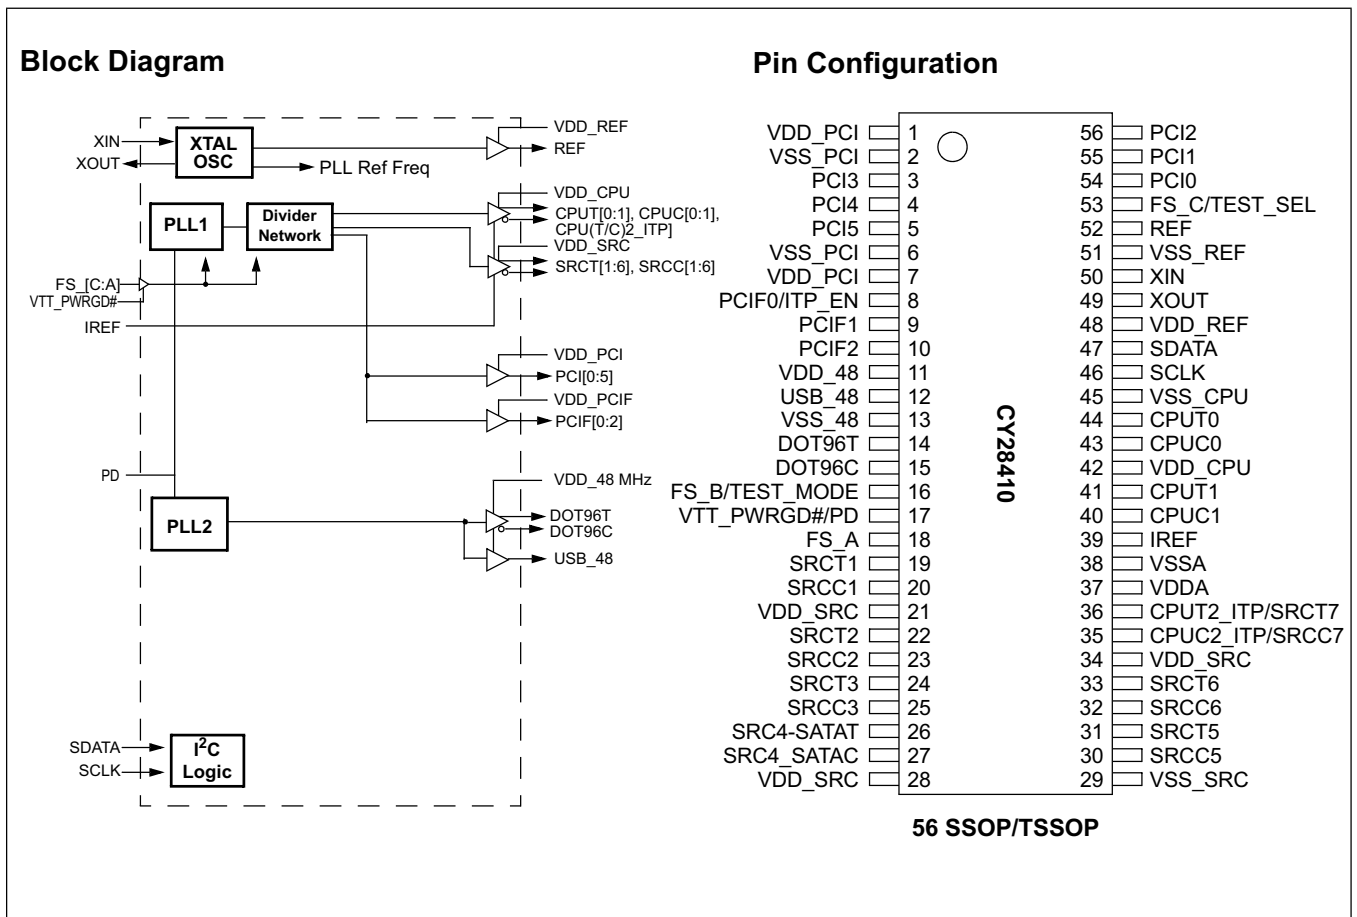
Block Diagram

XIN
XOUT
XTAL OSC
PLL Ref Freq
VDD_REF
REF
VDD_CPU
CPUT[0:1], CPUC[0:1], CPU(T/C)2_ITP]
PLL1
Divider Network
VDD_SRC
SRCT[1:6], SRCC[1:6]
FS_[C:A]
VTT_PWRGD#
IREF
VDD_PCI
PCI[0:5]
VDD_PCIF
PCIF[0:2]
PD
VDD_48 MHz
PLL2
DOT96T
DOT96C
USB_48
SDATA
SCLK
$I^2C$ Logic

Pin Configuration

| | | | |
|---|---|---|---|
| VDD_PCI | 1 | 56 | PCI2 |
| VSS_PCI | 2 | 55 | PCI1 |
| PCI3 | 3 | 54 | PCI0 |
| PCI4 | 4 | 53 | FS_C/TEST_SEL |
| PCI5 | 5 | 52 | REF |
| VSS_PCI | 6 | 51 | VSS_REF |
| VDD_PCI | 7 | 50 | XIN |
| PCIF0/ITP_EN | 8 | 49 | XOUT |
| PCIF1 | 9 | 48 | VDD_REF |
| PCIF2 | 10 | 47 | SDATA |
| VDD_48 | 11 | 46 | SCLK |
| USB_48 | 12 | 45 | VSS_CPU |
| VSS_48 | 13 | 44 | CPUT0 |
| DOT96T | 14 | 43 | CPUC0 |
| DOT96C | 15 | 42 | VDD_CPU |
| FS_B/TEST_MODE | 16 | 41 | CPUT1 |
| VTT_PWRGD#/PD | 17 | 40 | CPUC1 |
| FS_A | 18 | 39 | IREF |
| SRCT1 | 19 | 38 | VSSA |
| SRCC1 | 20 | 37 | VDDA |
| VDD_SRC | 21 | 36 | CPUT2_ITP/SRCT7 |
| SRCT2 | 22 | 35 | CPUC2_ITP/SRCC7 |
| SRCC2 | 23 | 34 | VDD_SRC |
| SRCT3 | 24 | 33 | SRCT6 |
| SRCC3 | 25 | 32 | SRCC6 |
| SRC4-SATAT | 26 | 31 | SRCT5 |
| SRC4_SATAC | 27 | 30 | SRCC5 |
| VDD_SRC | 28 | 29 | VSS_SRC |

CY28410

56 SSOP/TSSOP